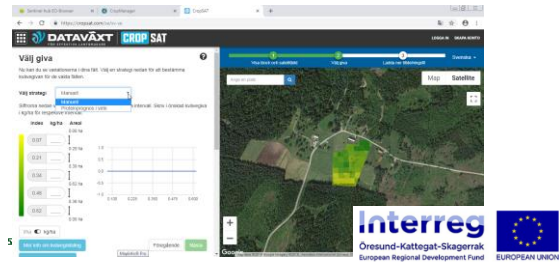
Sentinel Hub EO Browser
CropManager
CropSAT
https://cropsat.com/se/sv
DATAVÄXT
CROP SAT
LOGGA IN
SKAPA KONTO
Välj giva
Välj fält och satellitbild
Välj giva
Ladda ner tilldelningsfil
Svenska
Du kan nu se variationerna i ditt fält. Välj en strategi nedan för att bestämma givanivåer för de olika fälten.
Välj strategi:
Manuell
Manuell
Proteingödsling / utfil
Index
kg/ha
Areal
0.07
0.21
0.34
0.48
0.62
0.00 ha
Map
Satellite
Google
Interreg
Öresund-Kattegat-Skagerrak
European Regional Development Fund
EUROPEAN UNION
5